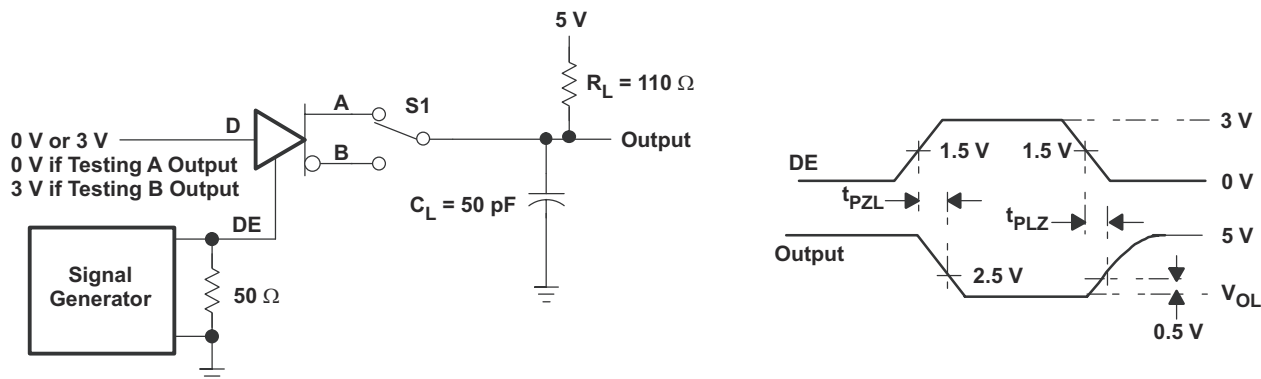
5 V

$R_L$ = 110 Ω

A

S1

0 V or 3 V

D

0 V if Testing A Output

3 V if Testing B Output

B

Output

$C_L$ = 50 pF

DE

Signal Generator

50 Ω

3 V

DE

1.5 V

1.5 V

0 V

$t_{PZL}$

$t_{PLZ}$

5 V

Output

2.5 V

$V_{OL}$

0.5 V